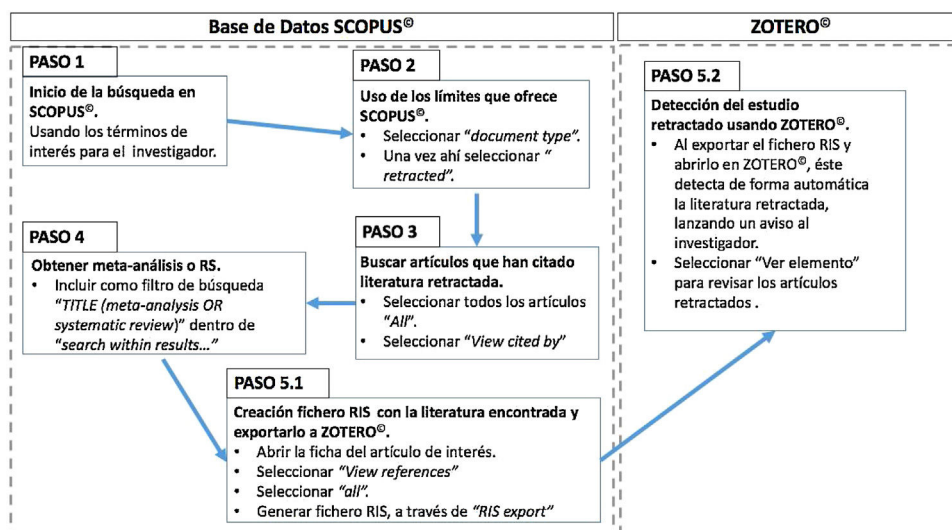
Base de Datos SCOPUS©

ZOTERO©

PASO 1

Inicio de la búsqueda en SCOPUS©.
Usando los términos de interés para el investigador.

PASO 2

Uso de los límites que ofrece SCOPUS©.
• Seleccionar "document type".
• Una vez ahí seleccionar " retracted".

PASO 3

Buscar artículos que han citado literatura retractada.
• Seleccionar todos los artículos "All".
• Seleccionar "View cited by"

PASO 4

Obtener meta-análisis o RS.
• Incluir como filtro de búsqueda "TITLE (meta-analysis OR systematic review)" dentro de "search within results..."

PASO 5.1

Creación fichero RIS con la literatura encontrada y exportarlo a ZOTERO©.
• Abrir la ficha del artículo de interés.
• Seleccionar "View references"
• Seleccionar "all".
• Generar fichero RIS, a través de "RIS export"

PASO 5.2

Detección del estudio retractado usando ZOTERO©.
• Al exportar el fichero RIS y abrirlo en ZOTERO©, éste detecta de forma automática la literatura retractada, lanzando un aviso al investigador.
• Seleccionar "Ver elemento" para revisar los artículos retractados .